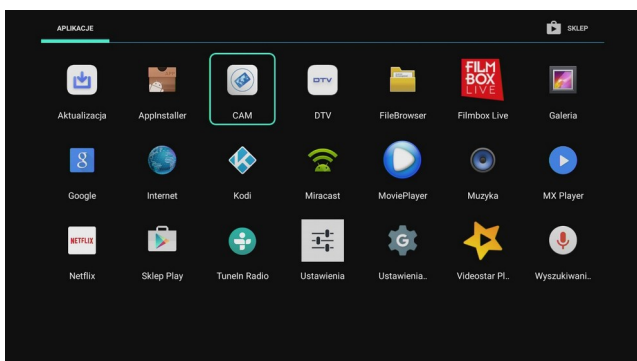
APLIKACJE

SKLEP

Aktualizacja
AppInstaller
CAM
DTV
DTV
FileBrowser
FILM BOX LIVE
Filmbox Live
Galeria

8
Google
Internet
Kodi
Miracast
MoviePlayer
Muzyka
MX Player

NETFLIX
Netflix
Sklep Play
TuneIn Radio
Ustawienia
Ustawienia..
Videostar Pl..
Wyszukiwani..